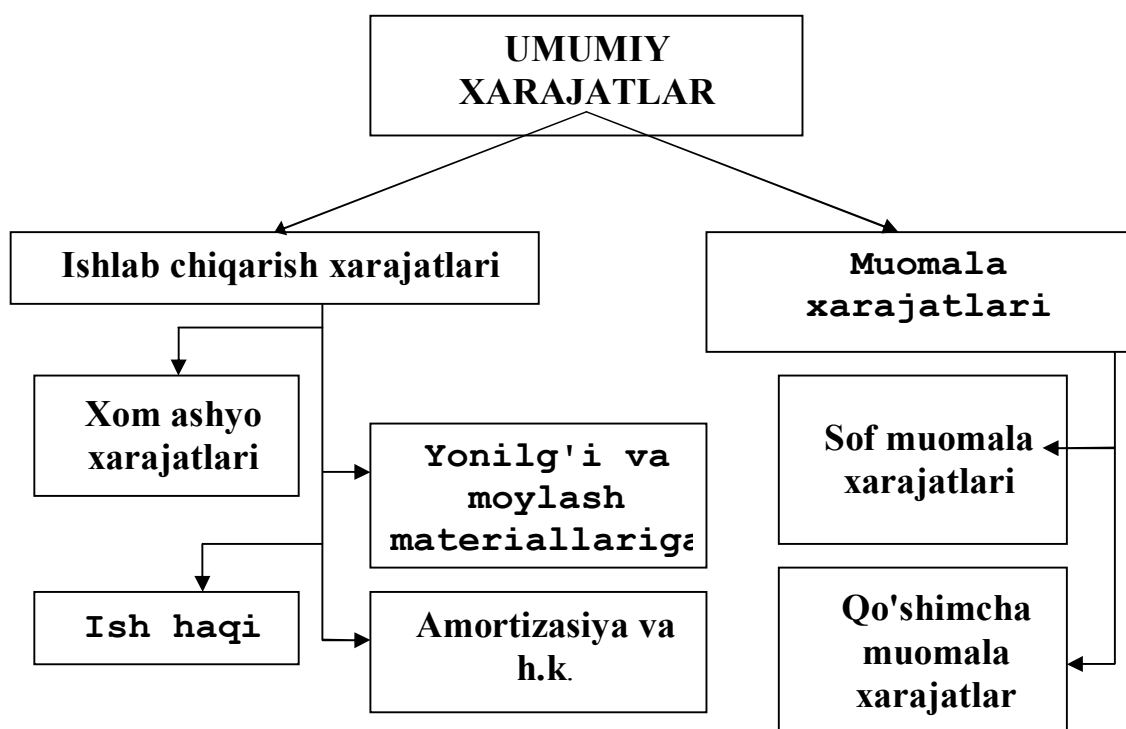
UMUMIY XARAJATLAR

Ishlab chiqarish xarajatlari

Muomala xarajatlari

Xom ashyo xarajatlari

Yonilg'i va moylash materiallariga

Ish haqi

Amortizasiya va h.k.

Sof muomala xarajatlari

Qo'shimcha muomala xarajatlar